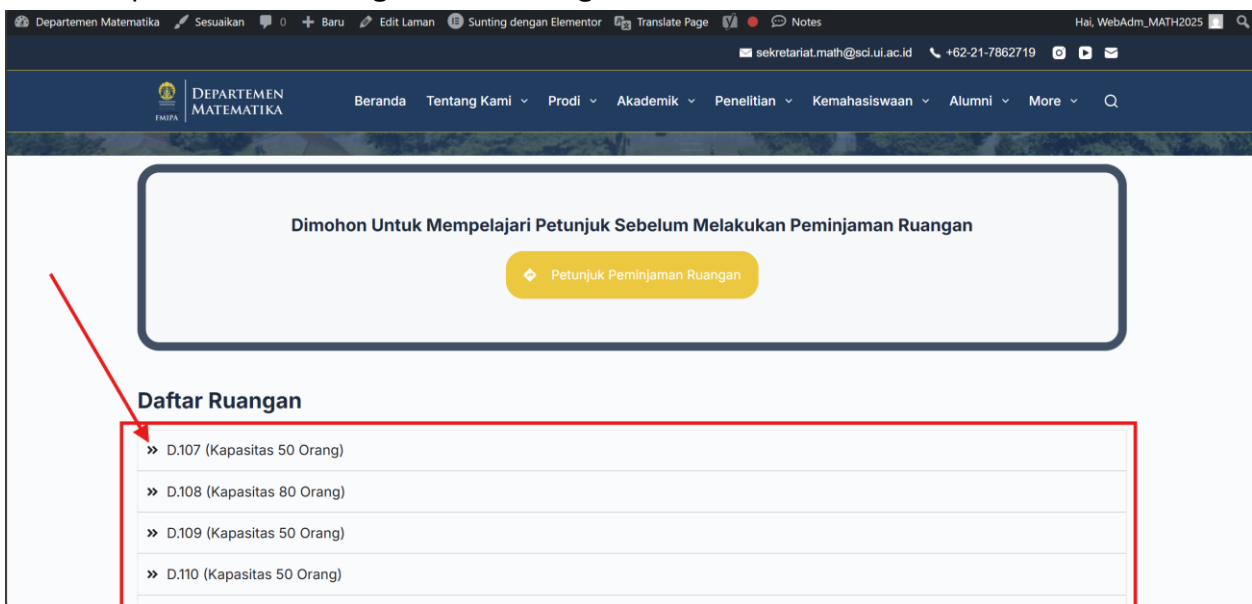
Departemen Matematika Sesuaikan 0 Baru Edit Laman Sunting dengan Elementor Translate Page Notes Hai, WebAdm_MATH2025

sekretariat.math@sci.ui.ac.id +62-21-7862719

DEPARTEMEN MATEMATIKA FMIPA

Beranda Tentang Kami Prodi Akademik Penelitian Kemahasiswaan Alumni More

Dimohon Untuk Mempelajari Petunjuk Sebelum Melakukan Peminjaman Ruangan

Petunjuk Peminjaman Ruangan

Daftar Ruangan

» D.107 (Kapasitas 50 Orang)

» D.108 (Kapasitas 80 Orang)

» D.109 (Kapasitas 50 Orang)

» D.110 (Kapasitas 50 Orang)